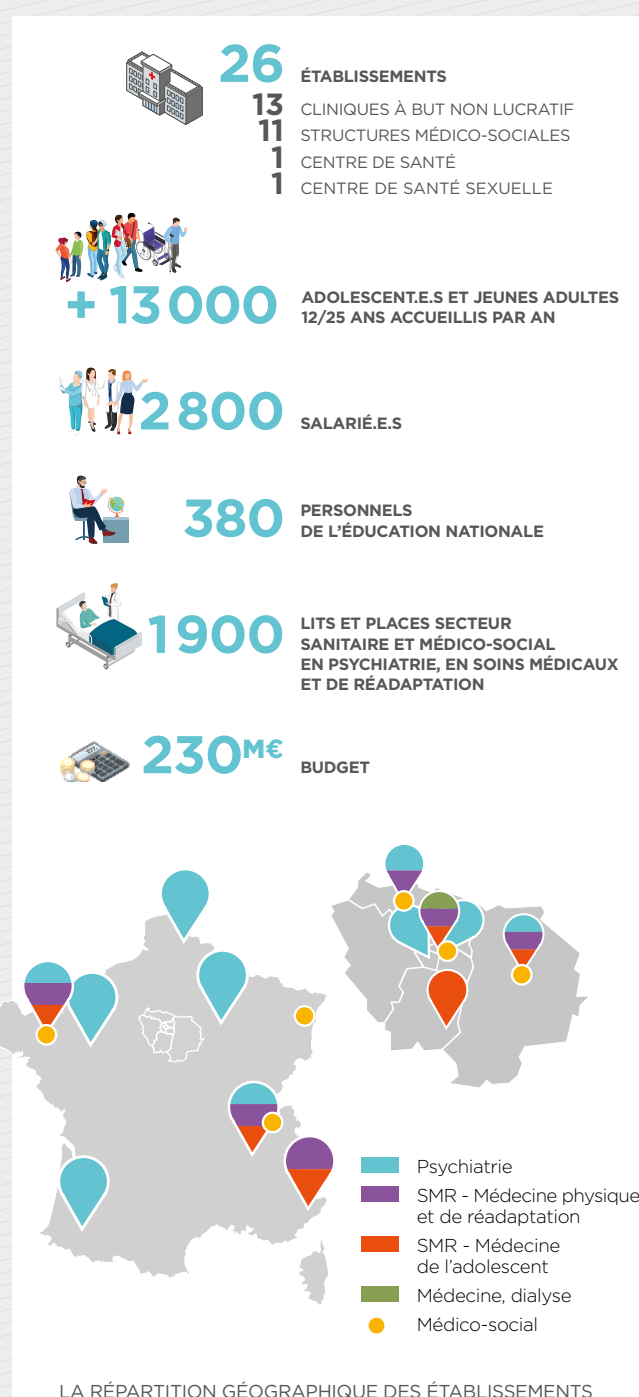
26 ÉTABLISSEMENTS
13 CLINIQUES À BUT NON LUCRATIF
11 STRUCTURES MÉDICO-SOCIALES
1 CENTRE DE SANTÉ
1 CENTRE DE SANTÉ SEXUELLE

+ 13 000 ADOLESCENT.E.S ET JEUNES ADULTES 12/25 ANS ACCUEILLIS PAR AN

2 800 SALARIÉ.E.S

380 PERSONNELS DE L'ÉDUCATION NATIONALE

1900 LITS ET PLACES SECTEUR SANITAIRE ET MÉDICO-SOCIAL EN PSYCHIATRIE, EN SOINS MÉDICAUX ET DE RÉADAPTATION

230M€ BUDGET

Psychiatrie
SMR - Médecine physique et de réadaptation
SMR - Médecine de l'adolescent
Médecine, dialyse
Médico-social

LA RÉPARTITION GÉOGRAPHIQUE DES ÉTABLISSEMENTS